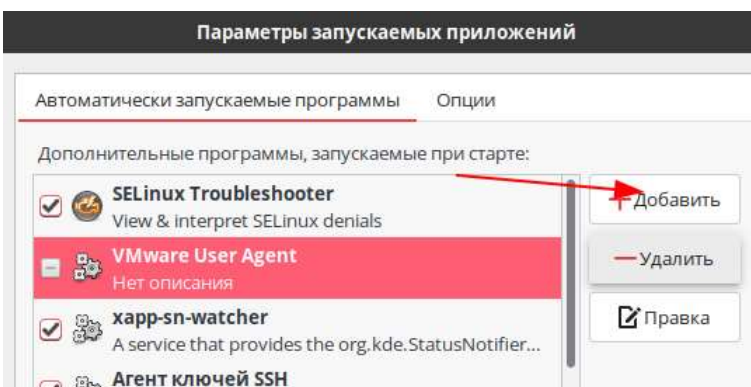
Параметры запускаемых приложений

Автоматически запускаемые программы
Опции

Дополнительные программы, запускаемые при старте:

SELinux Troubleshooter
View & interpret SELinux denials

VMware User Agent
Нет описания

xapp-sn-watcher
A service that provides the org.kde.StatusNotifier...

Агент ключей SSH

Добавить
Удалить
Правка